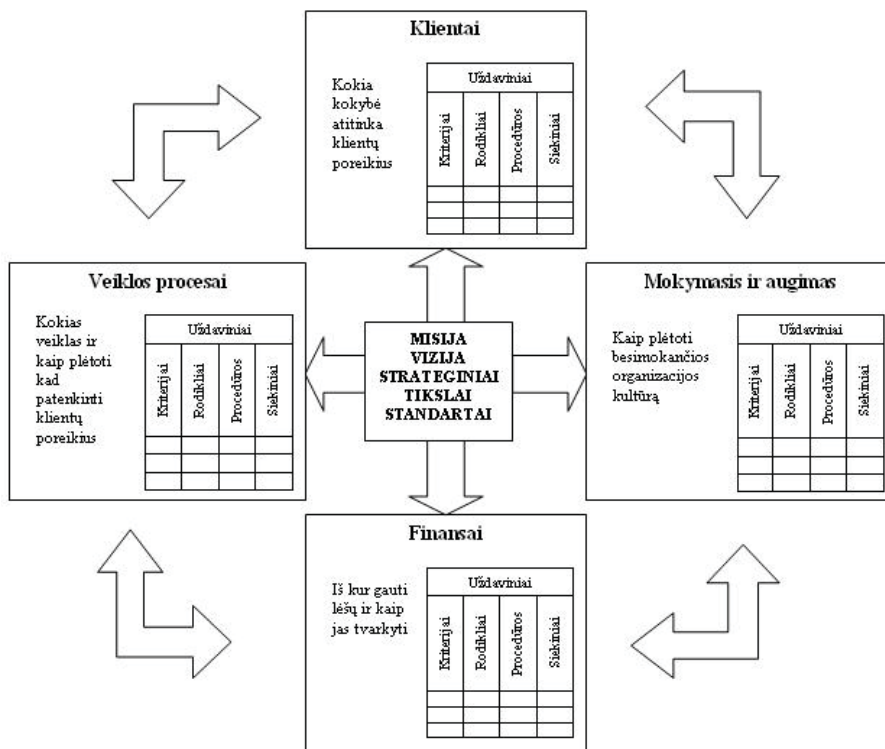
Klientai

Kokia kokybė atitinka klientų poreikius

| Uždaviniai | | | |
|---|---|---|---|
| Kriterijai | Rodikliai | Procedūros | Siekiniai |
| | | | |
| | | | |
| | | | |

Veiklos procesai

Kokias veiklas ir kaip plėtoti kad patenkinti klientų poreikius

| Uždaviniai | | | |
|---|---|---|---|
| Kriterijai | Rodikliai | Procedūros | Siekiniai |
| | | | |
| | | | |
| | | | |

MISIJA
VIZIJA
STRATEGINIAI TIKSLAI
STANDARTAI

Mokymasis ir augimas

Kaip plėtoti besimokančios organizacijos kultūrą

| Uždaviniai | | | |
|---|---|---|---|
| Kriterijai | Rodikliai | Procedūros | Siekiniai |
| | | | |
| | | | |
| | | | |

Finansai

Iš kur gauti lėšų ir kaip jas tvarkyti

| Uždaviniai | | | |
|---|---|---|---|
| Kriterijai | Rodikliai | Procedūros | Siekiniai |
| | | | |
| | | | |
| | | | |